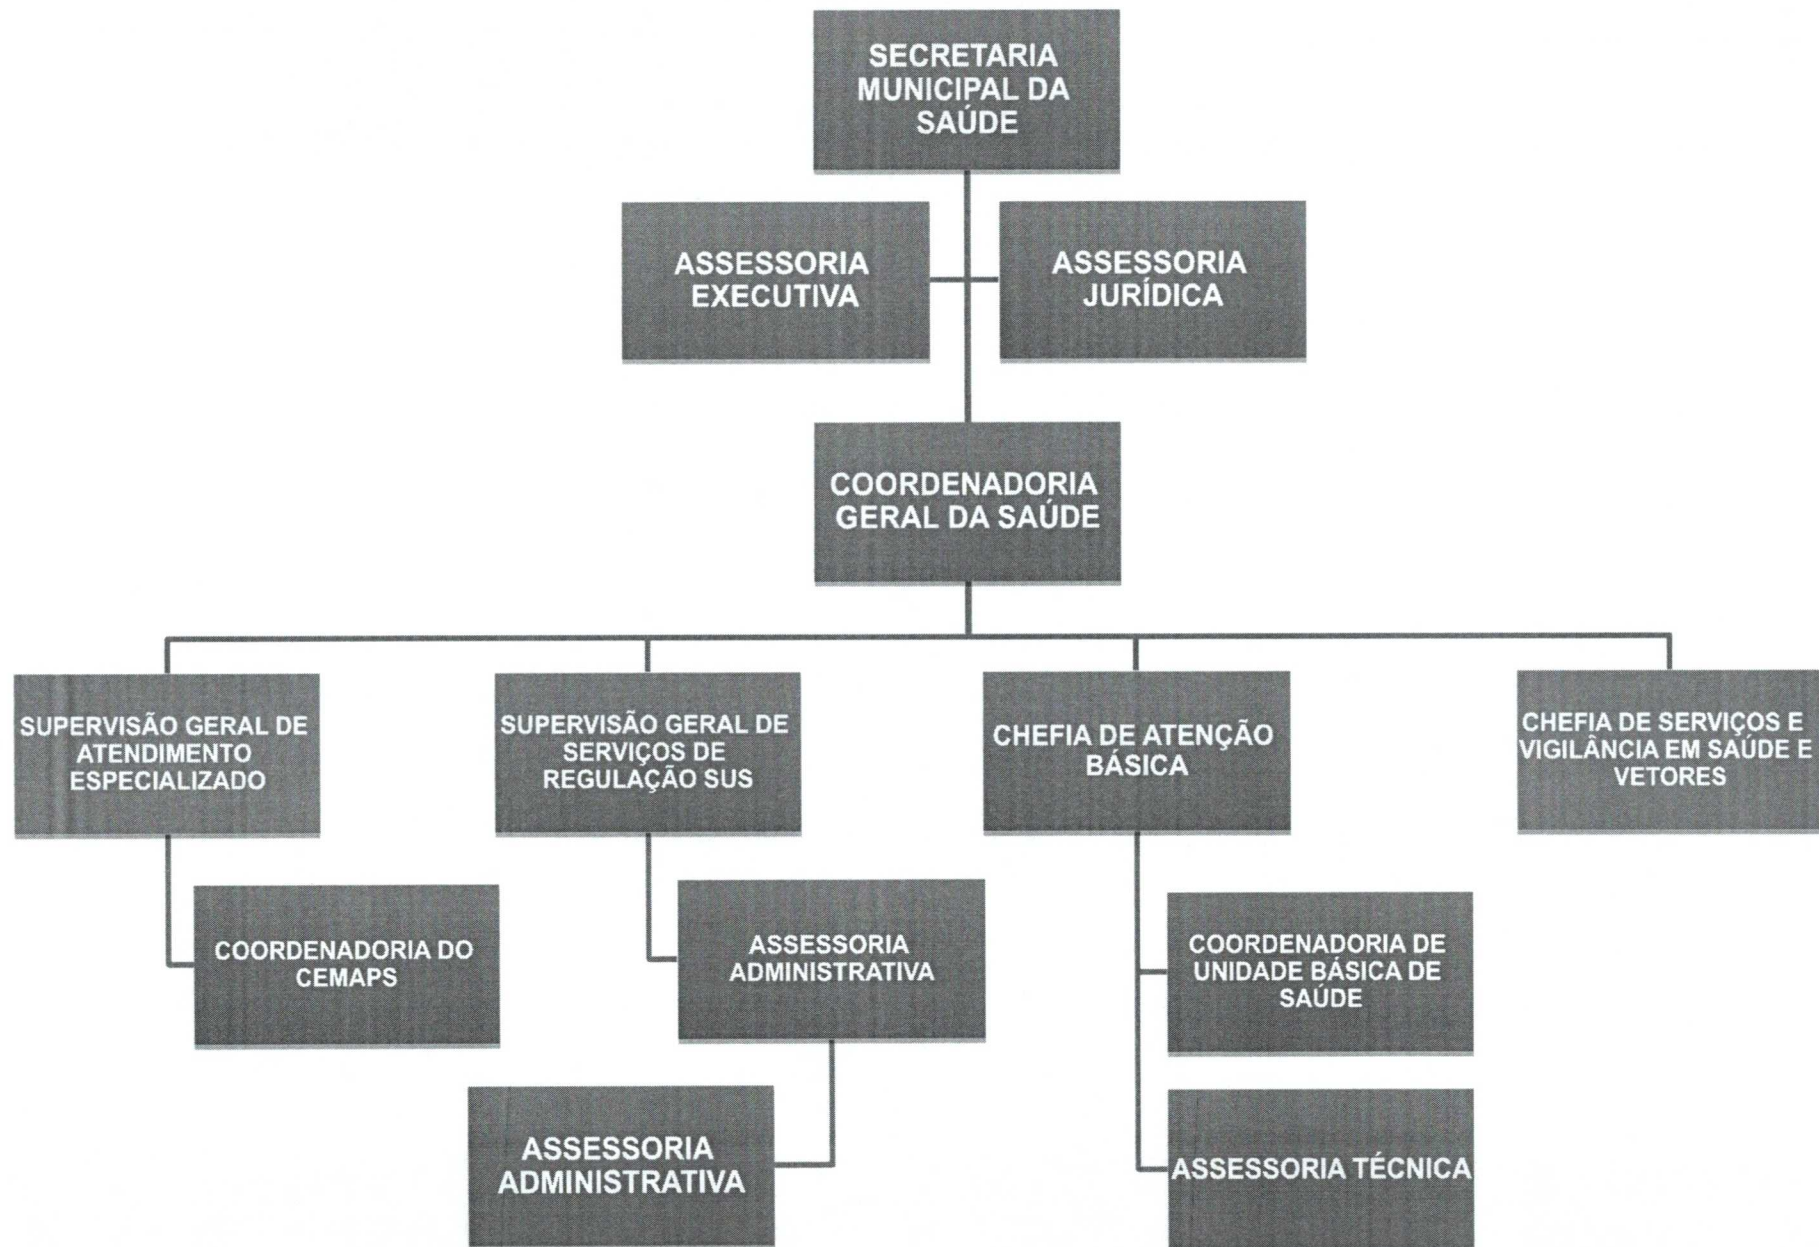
SECRETARIA MUNICIPAL DA SAÚDE

ASSESSORIA EXECUTIVA

ASSESSORIA JURÍDICA

COORDENADORIA GERAL DA SAÚDE

SUPERVISÃO GERAL DE ATENDIMENTO ESPECIALIZADO

COORDENADORIA DO CEMAPS

SUPERVISÃO GERAL DE SERVIÇOS DE REGULAÇÃO SUS

ASSESSORIA ADMINISTRATIVA

ASSESSORIA ADMINISTRATIVA

CHEFIA DE ATENÇÃO BÁSICA

COORDENADORIA DE UNIDADE BÁSICA DE SAÚDE

ASSESSORIA TÉCNICA

CHEFIA DE SERVIÇOS E VIGILÂNCIA EM SAÚDE E VETORES